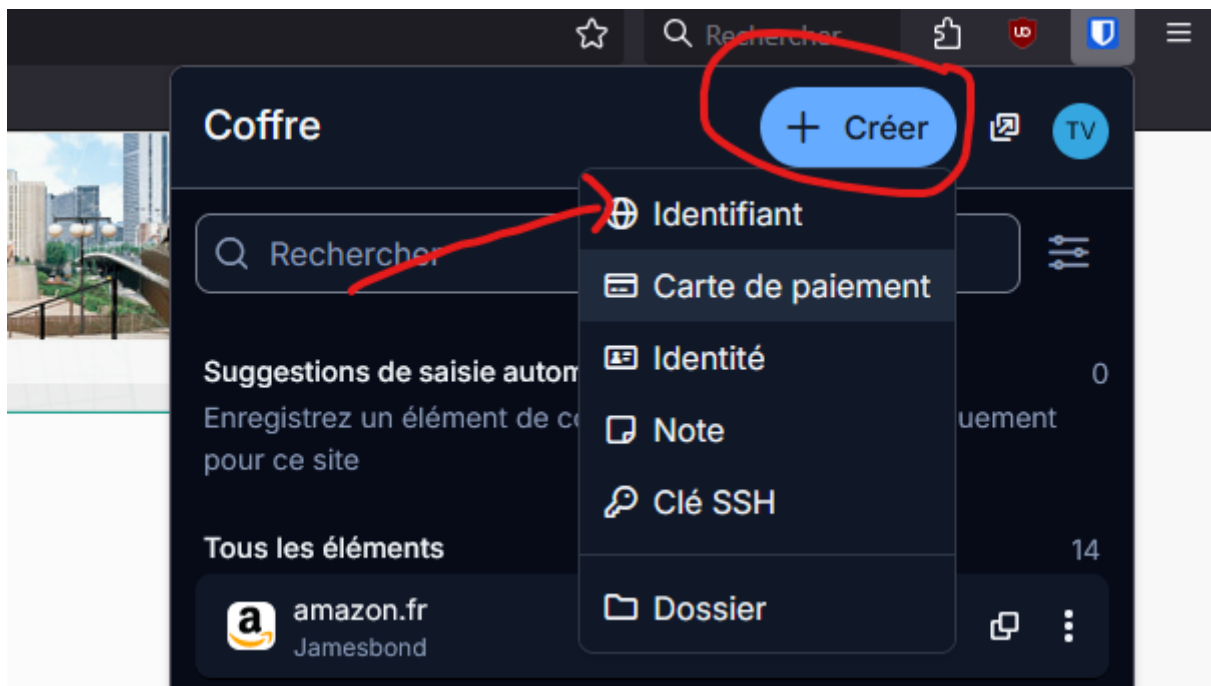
Rechercher

Coffre

+ Créer

TV

Identifiant

Carte de paiement

Identité

Note

Clé SSH

Dossier

Rechercher

Suggestions de saisie autom

0

Enregistrez un élément de co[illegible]uement pour ce site

Tous les éléments

14

amazon.fr

Jamesbond